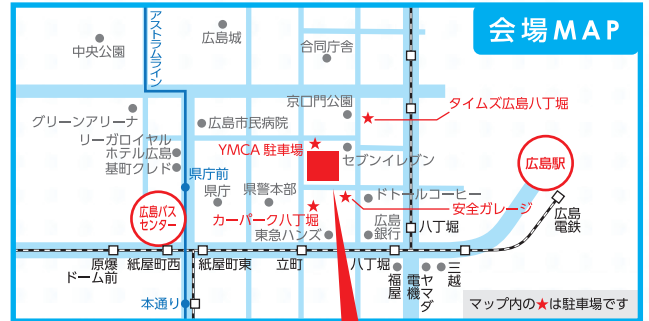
会場MAP

アストラムライン

中央公園

広島城

合同庁舎

京口門公園

タイムズ広島八丁堀

グリーンアリーナ

広島市民病院

リーガロイヤルホテル広島

基町クレド

YMCA 駐車場

セブンイレブン

広島駅

県庁前

県庁

県警本部

ドトールコーヒー

広島バスセンター

カーパーク八丁堀

安全ガレージ

広島電鉄

東急ハンズ

広島銀行

八丁堀

原爆ドーム前

紙屋町西

紙屋町東

立町

八丁堀

福屋

電機ヤマダ

三越

本通り

マップ内の★は駐車場です